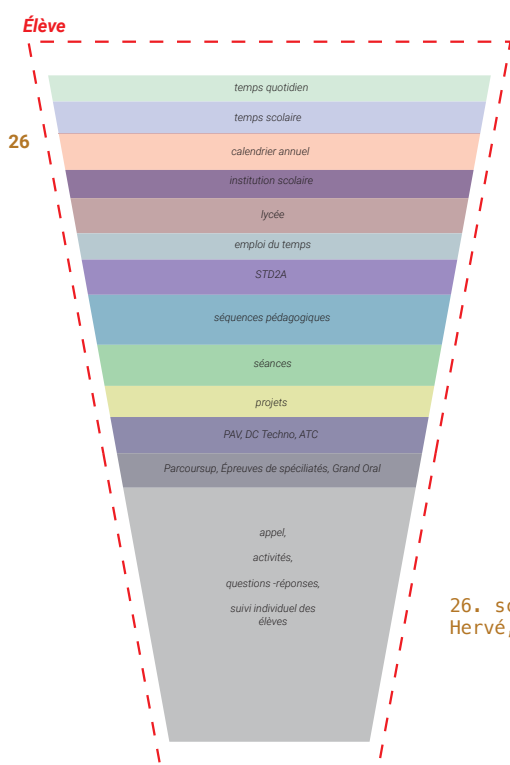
Élève

26

temps quotidien

temps scolaire

calendrier annuel

institution scolaire

lycée

emploi du temps

STD2A

séquences pédagogiques

séances

projets

PAV, DC Techno, ATC

Parcoursup, Épreuves de spéciliatés, Grand Oral

appel,

activités,

questions -réponses,

suivi individuel des élèves

26. sc
Hervé,